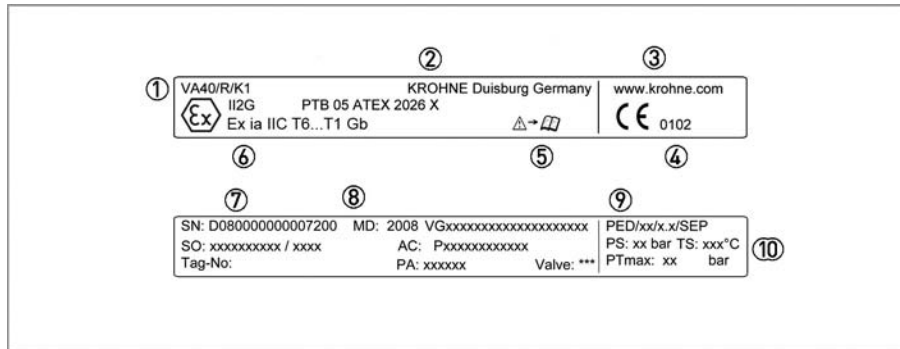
② ③

① VA40/R/K1 KROHNE Duisburg Germany www.krohne.com

II2G PTB 05 ATEX 2026 X

Ex ia IIC T6...T1 Gb ⚠→📖 CE 0102

⑥ ⑤ ④

⑦ ⑧ ⑨

SN: D080000000007200 MD: 2008 VGxxxxxxxxxxxxxxxxxxxx PED/xx/x.x/SEP

SO: xxxxxxxxxx / xxxx AC: Pxxxxxxxxxxxx PS: xx bar TS: xxx°C ⑩

Tag-No: PA: xxxxxx Valve: *** PTmax: xx bar